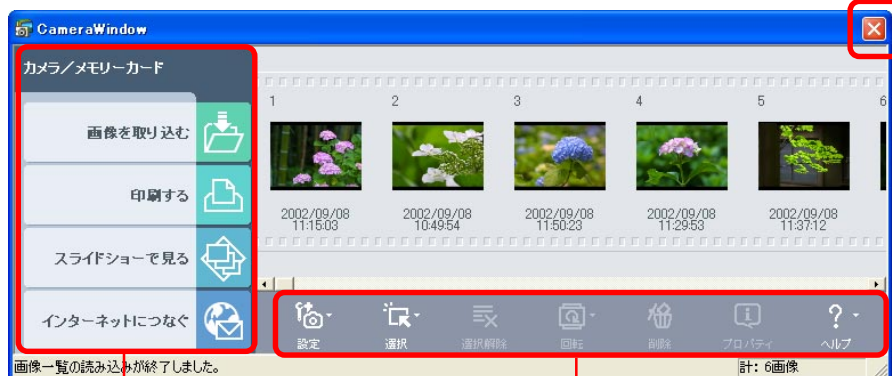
CameraWindow

カメラ/メモリーカード

画像を取り込む

印刷する

スライドショーで見る

インターネットにつなぐ

1
2002/09/08 11:15:03

2
2002/09/08 10:49:54

3
2002/09/08 11:50:23

4
2002/09/08 11:29:53

5
2002/09/08 11:37:12

6

設定
選択
選択解除
回転
削除
プロパティ
ヘルプ

画像一覧の読み込みが終了しました。

計: 6画像